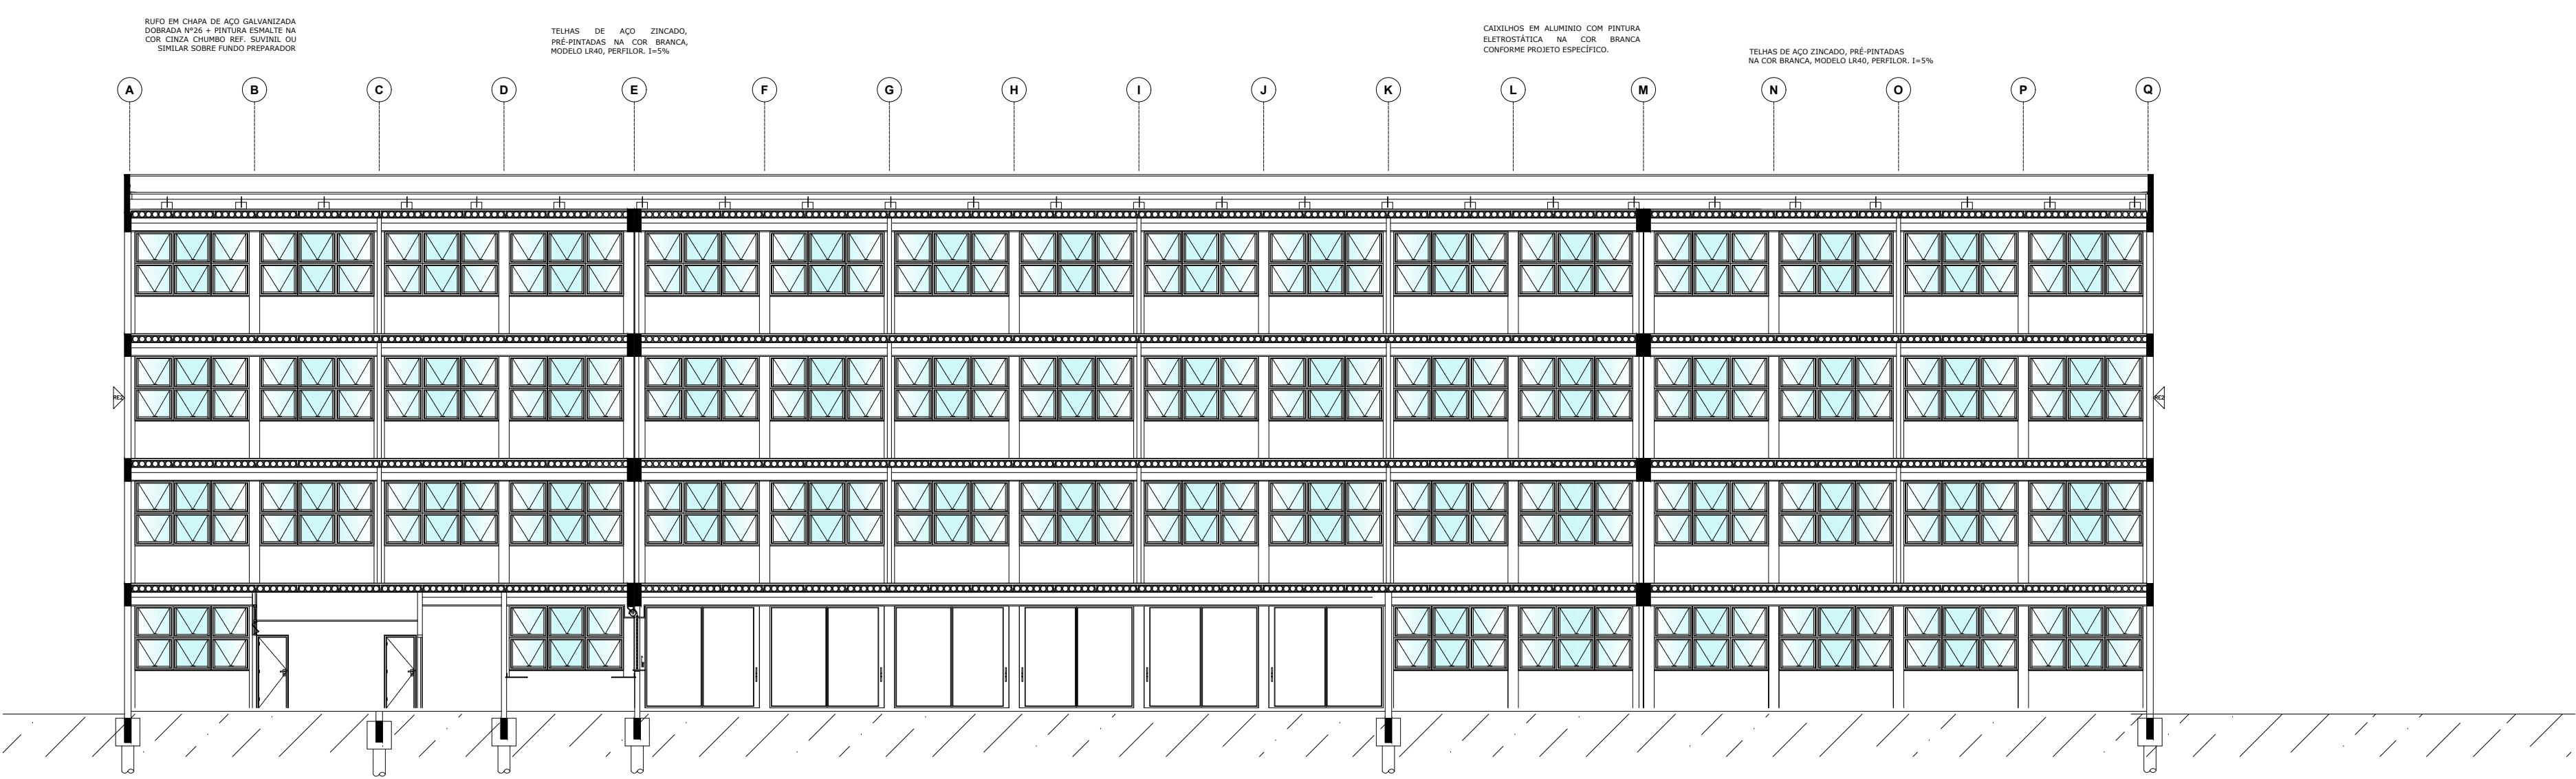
RUFO EM CHAPA DE AÇO GALVANIZADA DOBRADA Nº26 + PINTURA ESMALTE NA COR CINZA CHUMBO REF. SUVINIL OU SIMILAR SOBRE FUNDO PREPARADOR

TELHAS DE AÇO ZINCADO, PRÉ-PINTADAS NA COR BRANCA, MODELO LR40, PERFILOR. I=5%

CAIXILHOS EM ALUMINIO COM PINTURA ELETROSTÁTICA NA COR BRANCA CONFORME PROJETO ESPECÍFICO.

TELHAS DE AÇO ZINCADO, PRÉ-PINTADAS NA COR BRANCA, MODELO LR40, PERFILOR. I=5%

A B C D E F G H I J K L M N O P Q

RE2

RE2